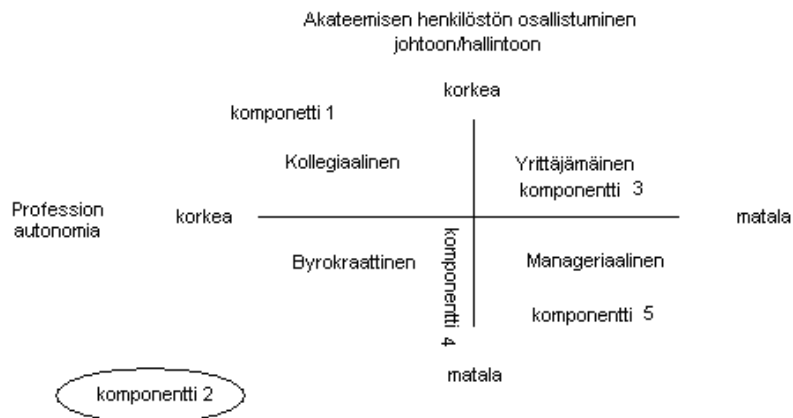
Akateemisen henkilöstön osallistuminen johtoon/hallintoon

korkea

komponetti 1

Kollegiaalinen

Yrittäjämäinen komponentti 3

Profession autonomia

korkea

matala

Byrokraattinen

komponentti 4

Manageriaalinen

komponentti 5

matala

komponentti 2